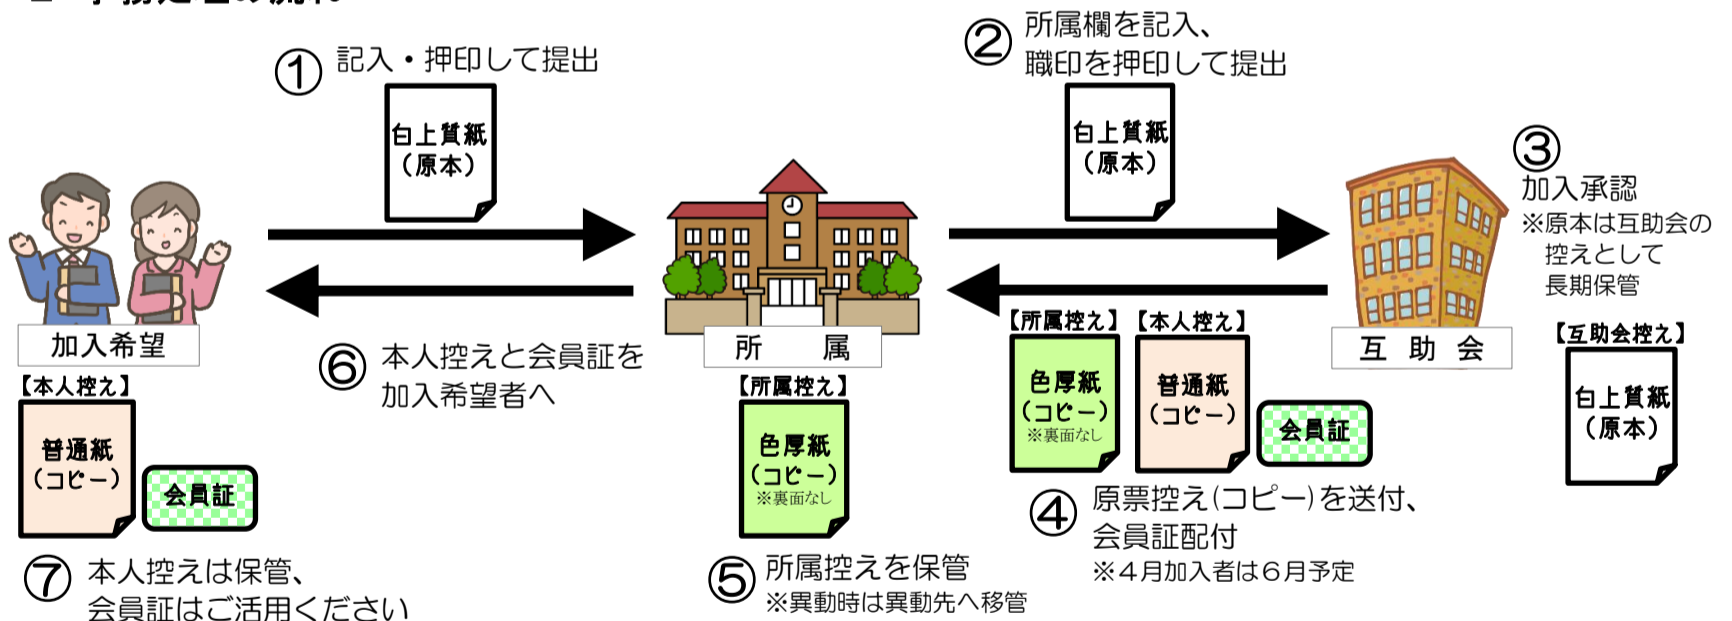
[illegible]

① 記入・押印して提出

白上質紙
(原本)

② 所属欄を記入、
職印を押印して提出

白上質紙
(原本)

③ 加入承認
※原本は互助会の控えとして長期保管

加入希望

所　属

互 助 会

⑥ 本人控えと会員証を加入希望者へ

【所属控え】
色厚紙
(コピー)
※裏面なし

【本人控え】
普通紙
(コピー)

会員証

【互助会控え】
白上質紙
(原本)

【本人控え】
普通紙
(コピー)

会員証

【所属控え】
色厚紙
(コピー)
※裏面なし

④ 原票控え(コピー)を送付、
会員証配付
※4月加入者は6月予定

⑦ 本人控えは保管、
会員証はご活用ください

⑤ 所属控えを保管
※異動時は異動先へ移管